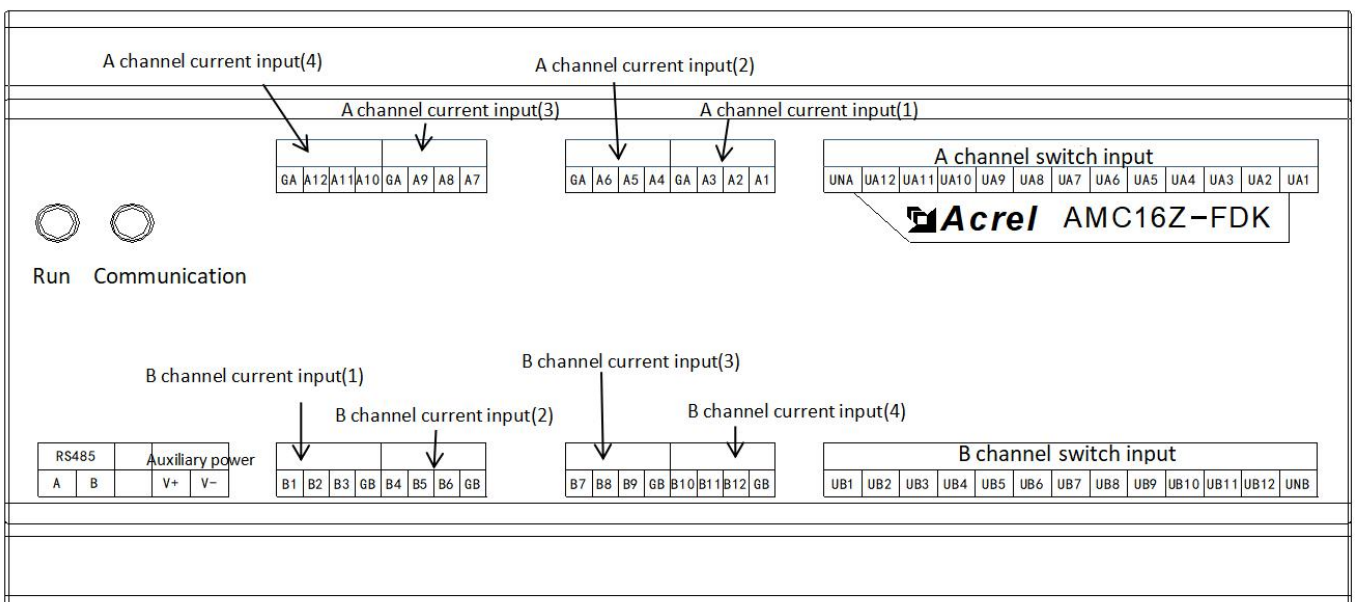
A channel current input(4)

A channel current input(2)

A channel current input(3)

A channel current input(1)

| GA | A12 | A11 | A10 | GA | A9 | A8 | A7 |
|---|---|---|---|---|---|---|---|

| GA | A6 | A5 | A4 | GA | A3 | A2 | A1 |
|---|---|---|---|---|---|---|---|

A channel switch input

| UNA | UA12 | UA11 | UA10 | UA9 | UA8 | UA7 | UA6 | UA5 | UA4 | UA3 | UA2 | UA1 |
|---|---|---|---|---|---|---|---|---|---|---|---|---|

Acrel AMC16Z-FDK

Run Communication

B channel current input(1)

B channel current input(3)

B channel current input(2)

B channel current input(4)

| RS485 | | | Auxiliary power | |
|---|---|---|---|---|
| A | B | | V+ | V- |

| B1 | B2 | B3 | GB | B4 | B5 | B6 | GB |
|---|---|---|---|---|---|---|---|

| B7 | B8 | B9 | GB | B10 | B11 | B12 | GB |
|---|---|---|---|---|---|---|---|

B channel switch input

| UB1 | UB2 | UB3 | UB4 | UB5 | UB6 | UB7 | UB8 | UB9 | UB10 | UB11 | UB12 | UNB |
|---|---|---|---|---|---|---|---|---|---|---|---|---|